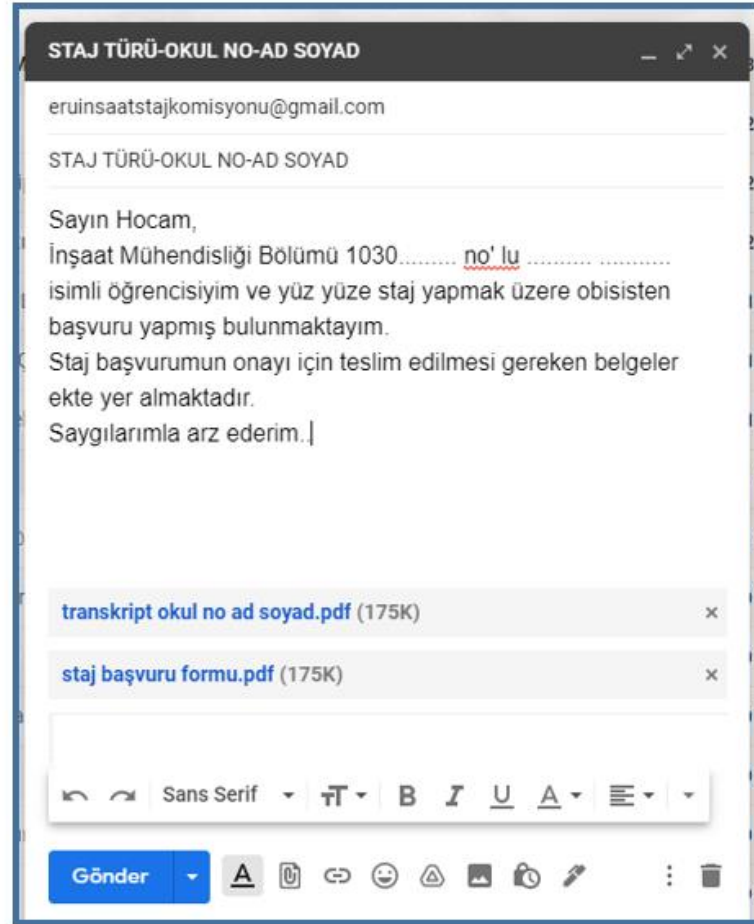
STAJ TÜRÜ-OKUL NO-AD SOYAD

eruinsaatstajkomisyonu@gmail.com

STAJ TÜRÜ-OKUL NO-AD SOYAD

Sayın Hocam,
İnşaat Mühendisliği Bölümü 1030......... no' lu .......... ..........
isimli öğrencisiyim ve yüz yüze staj yapmak üzere obisisten başvuru yapmış bulunmaktayım.
Staj başvurumun onayı için teslim edilmesi gereken belgeler ekte yer almaktadır.
Saygılarımla arz ederim.

transkript okul no ad soyad.pdf (175K) ×

staj başvuru formu.pdf (175K) ×

Sans Serif B I U A

Gönder